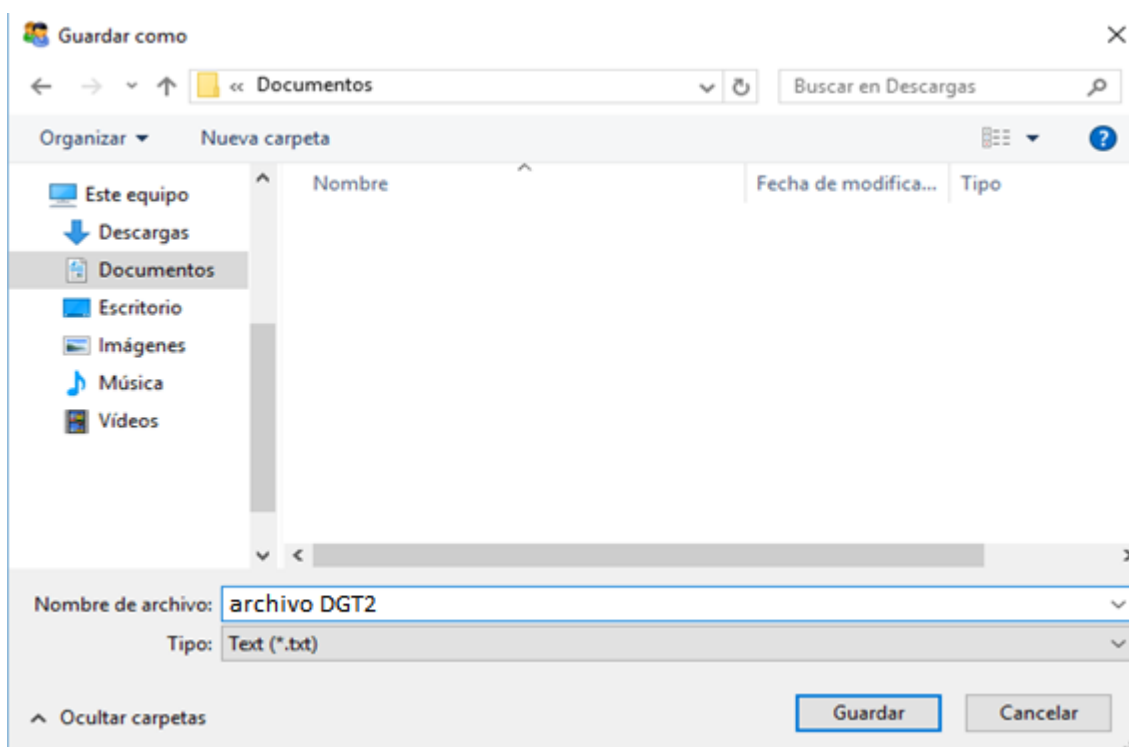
Guardar como

« Documentos

Buscar en Descargas

Organizar ▾

Nueva carpeta

Este equipo

Descargas

Documentos

Escritorio

Imágenes

Música

Vídeos

Nombre

Fecha de modifica...

Tipo

Nombre de archivo: archivo DGT2

Tipo: Text (*.txt)

Ocultar carpetas

Guardar

Cancelar